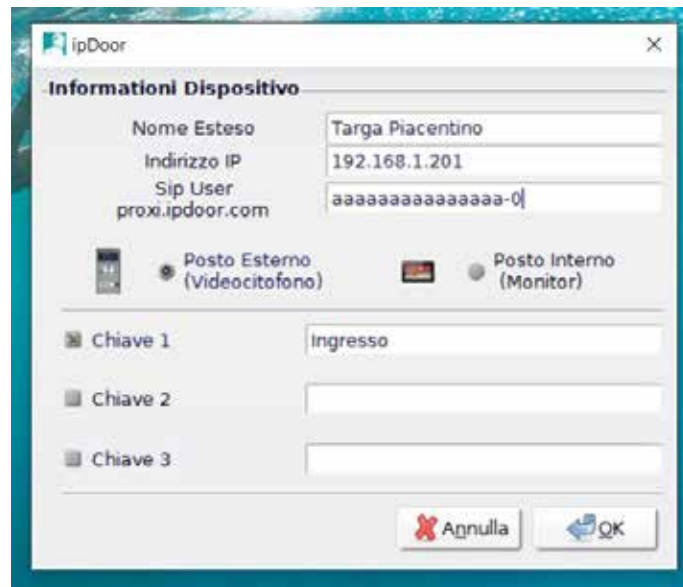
ipDoor

×

Informationi Dispositivo

Nome Esteso Targa Piacentino

Indirizzo IP 192.168.1.201

Sip User proxi.ipdoor.com aaaaaaaaaaaaaaa-0

Posto Esterno (Videocitofono)

Posto Interno (Monitor)

Chiave 1 Ingresso

Chiave 2

Chiave 3

Annulla

OK